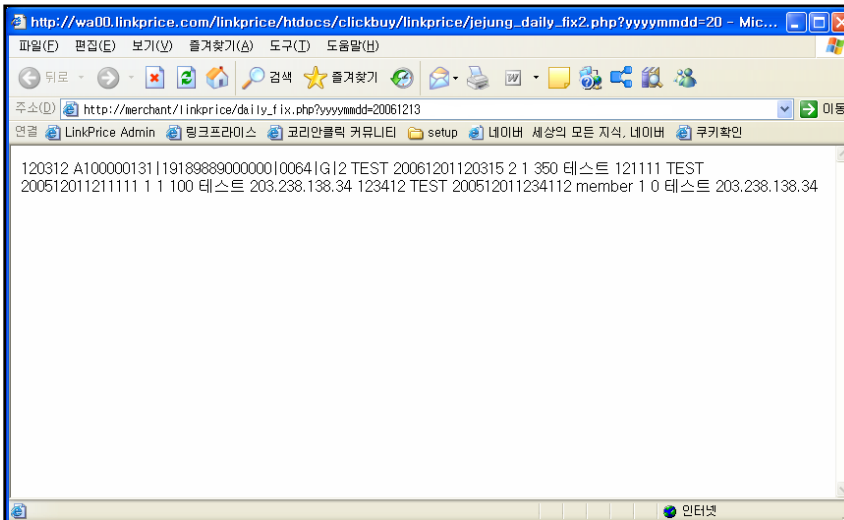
http://wa00.linkprice.com/linkprice/htdocs/clickbuy/linkprice/jejung_daily_fix2.php?yyyymmdd=20 - Mic...

파일(F) 편집(E) 보기(V) 즐겨찾기(A) 도구(T) 도움말(H)

뒤로 검색 즐겨찾기

주소(D) http://merchant/linkprice/daily_fix.php?yyyymmdd=20061213 이동

연결 LinkPrice Admin 링크프라이스 코리안클릭 커뮤니티 setup 네이버 세상의 모든 지식, 네이버 쿠키확인

120312 A100000131|19189889000000|0064|G|2 TEST 20061201120315 2 1 350 테스트 121111 TEST 200512011211111 1 1 100 테스트 203.238.138.34 123412 TEST 200512011234112 member 1 0 테스트 203.238.138.34

인터넷